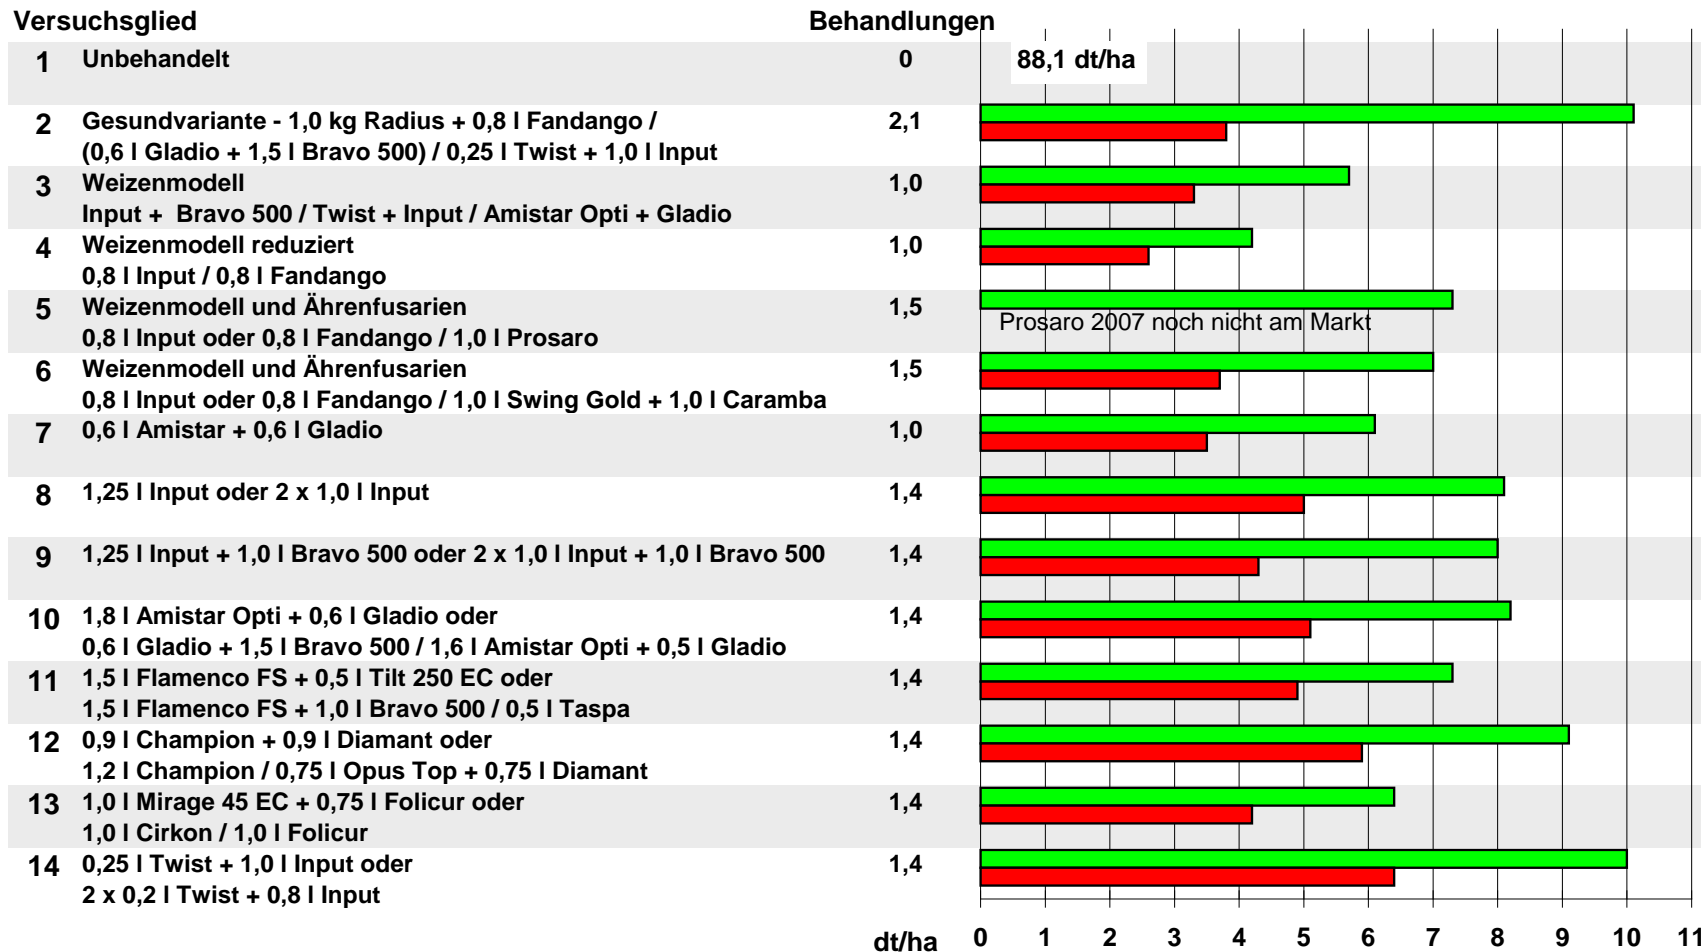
Versuchsglied | Behandlungen

1 Unbehandelt 0 88,1 dt/ha

2 Gesundvariante - 1,0 kg Radius + 0,8 l Fandango / (0,6 l Gladio + 1,5 l Bravo 500) / 0,25 l Twist + 1,0 l Input 2,1

3 Weizenmodell Input + Bravo 500 / Twist + Input / Amistar Opti + Gladio 1,0

4 Weizenmodell reduziert 0,8 l Input / 0,8 l Fandango 1,0

5 Weizenmodell und Ährenfusarien 0,8 l Input oder 0,8 l Fandango / 1,0 l Prosaro 1,5

Prosaro 2007 noch nicht am Markt

6 Weizenmodell und Ährenfusarien 0,8 l Input oder 0,8 l Fandango / 1,0 l Swing Gold + 1,0 l Caramba 1,5

7 0,6 l Amistar + 0,6 l Gladio 1,0

8 1,25 l Input oder 2 x 1,0 l Input 1,4

9 1,25 l Input + 1,0 l Bravo 500 oder 2 x 1,0 l Input + 1,0 l Bravo 500 1,4

10 1,8 l Amistar Opti + 0,6 l Gladio oder 0,6 l Gladio + 1,5 l Bravo 500 / 1,6 l Amistar Opti + 0,5 l Gladio 1,4

11 1,5 l Flamenco FS + 0,5 l Tilt 250 EC oder 1,5 l Flamenco FS + 1,0 l Bravo 500 / 0,5 l Taspa 1,4

12 0,9 l Champion + 0,9 l Diamant oder 1,2 l Champion / 0,75 l Opus Top + 0,75 l Diamant 1,4

13 1,0 l Mirage 45 EC + 0,75 l Folicur oder 1,0 l Cirkon / 1,0 l Folicur 1,4

14 0,25 l Twist + 1,0 l Input oder 2 x 0,2 l Twist + 0,8 l Input 1,4

dt/ha 0 1 2 3 4 5 6 7 8 9 10 11